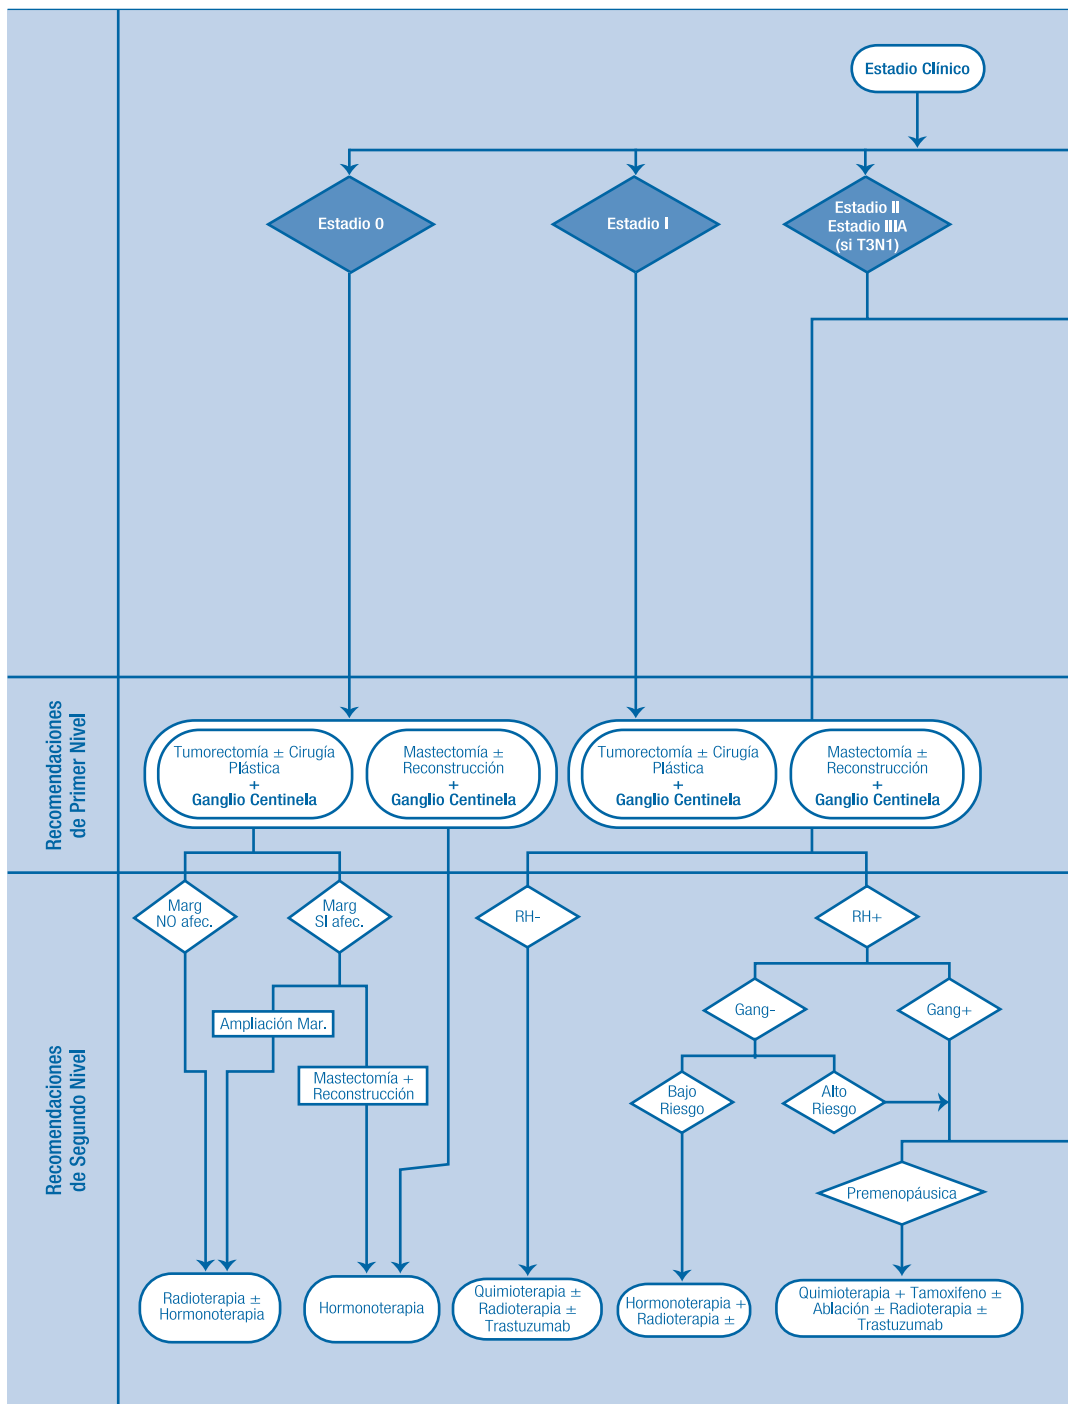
Estadio Clínico

Estadio 0

Estadio I

Estadio II
Estadio IIIA
(si T3N1)

Recomendaciones de Primer Nivel

Tumorectomía ± Cirugía Plástica + Ganglio Centinela

Mastectomía ± Reconstrucción + Ganglio Centinela

Tumorectomía ± Cirugía Plástica + Ganglio Centinela

Mastectomía ± Reconstrucción + Ganglio Centinela

Recomendaciones de Segundo Nivel

Marg NO afec.

Marg SI afec.

RH-

RH+

Ampliación Mar.

Mastectomía + Reconstrucción

Gang-

Gang+

Bajo Riesgo

Alto Riesgo

Premenopáusica

Radioterapia ± Hormonoterapia

Hormonoterapia

Quimioterapia ± Radioterapia ± Trastuzumab

Hormonoterapia + Radioterapia ±

Quimioterapia + Tamoxifeno ± Ablación ± Radioterapia ± Trastuzumab